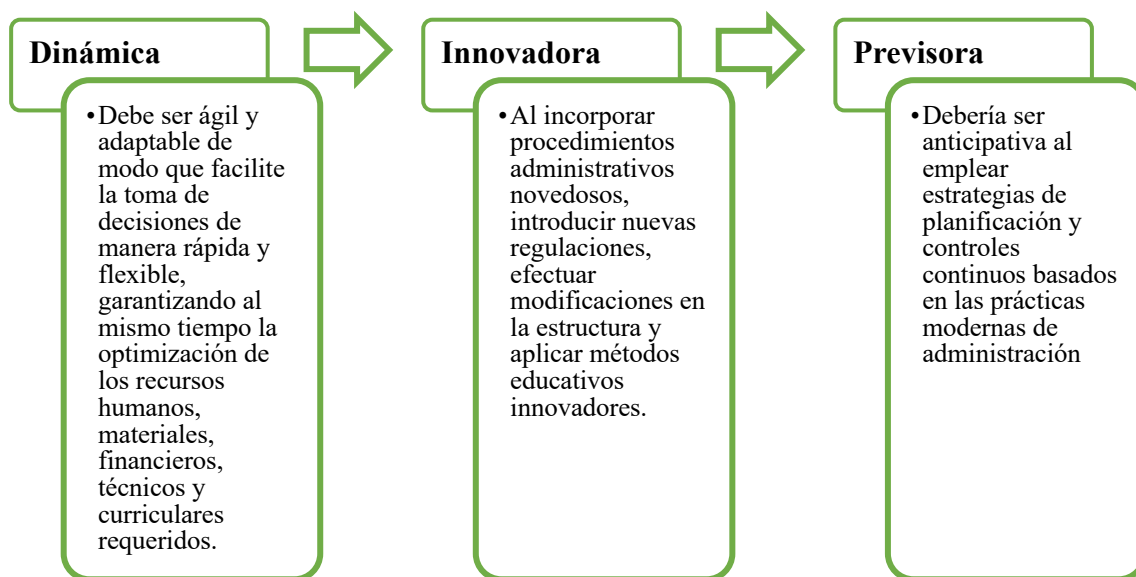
Dinámica

• Debe ser ágil y adaptable de modo que facilite la toma de decisiones de manera rápida y flexible, garantizando al mismo tiempo la optimización de los recursos humanos, materiales, financieros, técnicos y curriculares requeridos.

Innovadora

• Al incorporar procedimientos administrativos novedosos, introducir nuevas regulaciones, efectuar modificaciones en la estructura y aplicar métodos educativos innovadores.

Previsora

• Debería ser anticipativa al emplear estrategias de planificación y controles continuos basados en las prácticas modernas de administración